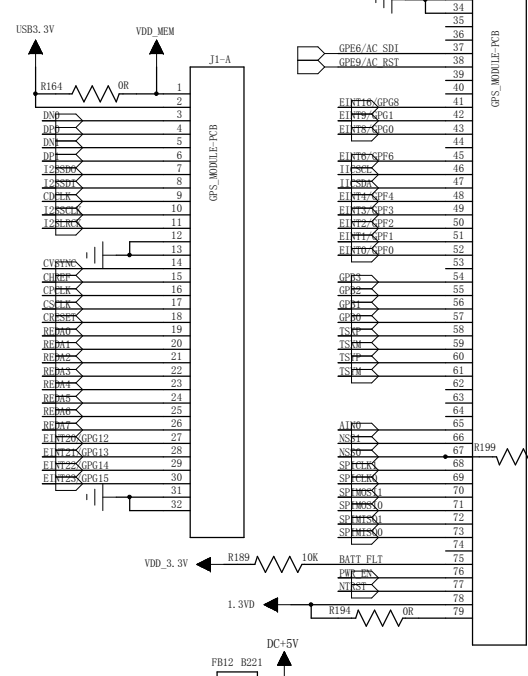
USB3.3V
VDD_MEM
R164
0R
J1-A
GPS_MODULE-PCB
1
2
DN0
3
DP0
4
DN1
5
DP1
6
I2SSDO
7
I2SSDI
8
CDCLK
9
I2SSCLK
10
I2SLRCK
11
12
13
CVSYNC
14
CHREF
15
CPCLK
16
CSCLK
17
CRESET
18
REDA0
19
REDA1
20
REDA2
21
REDA3
22
REDA4
23
REDA5
24
REDA6
25
REDA7
26
EINT20/GPG12
27
EINT21/GPG13
28
EINT22/GPG14
29
EINT23/GPG15
30
31
32
34
35
36
GPE6/AC SDI
37
GPE9/AC RST
38
39
40
EINT16/GPG8
41
EINT9/GPG1
42
EINT8/GPG0
43
44
EINT6/GPF6
45
IICSCL
46
IICSDA
47
EINT4/GPF4
48
EINT3/GPF3
49
EINT2/GPF2
50
EINT1/GPF1
51
EINT0/GPF0
52
53
GPB3
54
GPB2
55
GPB1
56
GPB0
57
TSXP
58
TSXM
59
TSYP
60
TSYM
61
62
63
64
AIN0
65
NSS1
66
NSS0
67
SPICLK1
68
SPICLK0
69
SPIMOSI1
70
SPIMOSI0
71
SPIMISI1
72
SPIMISO0
73
74
BATT_FLT
75
PWR_EN
76
NTRST
77
78
79
GPS_MODULE-PCB
R199
VDD_3.3V
R189
10K
1.3VD
R194
0R
DC+5V
FB12 B221